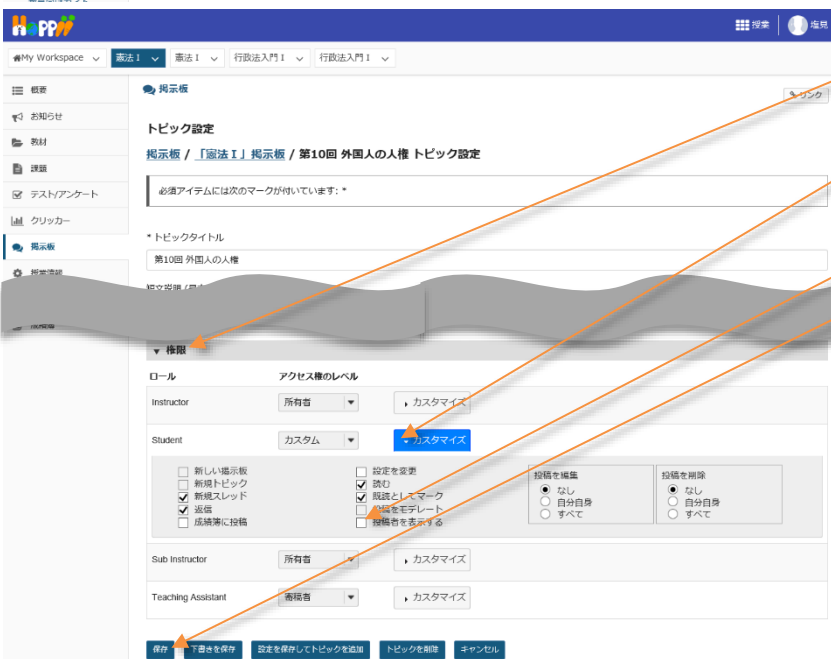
HoPPii

授業 塩見

My Workspace
憲法Ⅰ
憲法Ⅰ
行政法入門Ⅰ
行政法入門Ⅰ

概要
お知らせ
教材
課題
テスト/アンケート
クリッカー
掲示板
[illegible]
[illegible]

掲示板

リンク

トピック設定

掲示板 / 「憲法Ⅰ」掲示板 / 第10回 外国人の人権 トピック設定

必須アイテムには次のマークが付いています: *

* トピックタイトル

第10回 外国人の人権

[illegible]

▼ 権限

| ロール | アクセス権のレベル | |
|---|---|---|
| Instructor | 所有者 | カスタマイズ |
| Student | カスタム | カスタマイズ |
| Sub Instructor | 所有者 | カスタマイズ |
| Teaching Assistant | 寄稿者 | カスタマイズ |

新しい掲示板
新規トピック
新規スレッド
返信
成績簿に投稿

設定を変更
読む
既読としてマーク
投稿をモデレート
投稿者を表示する

投稿を編集
なし
自分自身
すべて

投稿を削除
なし
自分自身
すべて

保存 下書きを保存 設定を保存してトピックを追加 トピックを削除 キャンセル